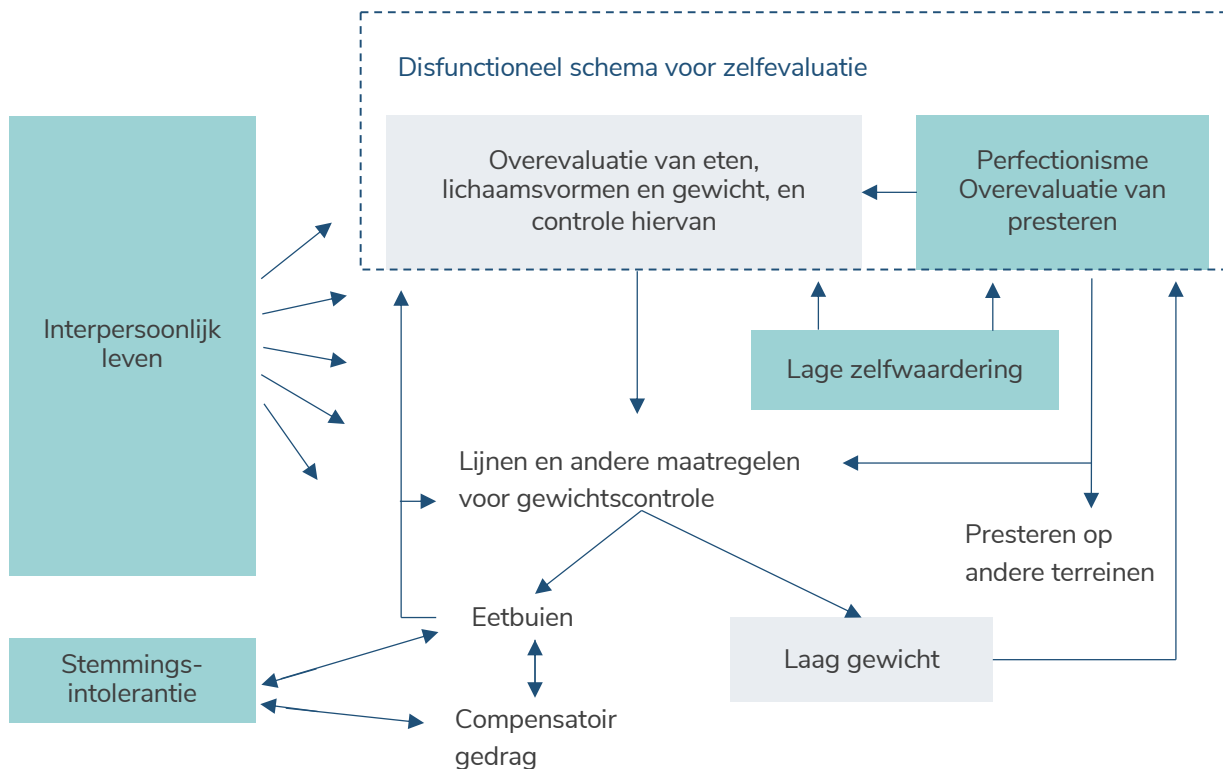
Disfunctioneel schema voor zelfevaluatie

Overevaluatie van eten, lichaamsvormen en gewicht, en controle hiervan

Perfectionisme
Overevaluatie van presteren

Interpersoonlijk leven

Lage zelfwaardering

Lijnen en andere maatregelen voor gewichtscontrole

Presteren op andere terreinen

Eetbuien

Laag gewicht

Stemmings-intolerantie

Compensatoir gedrag